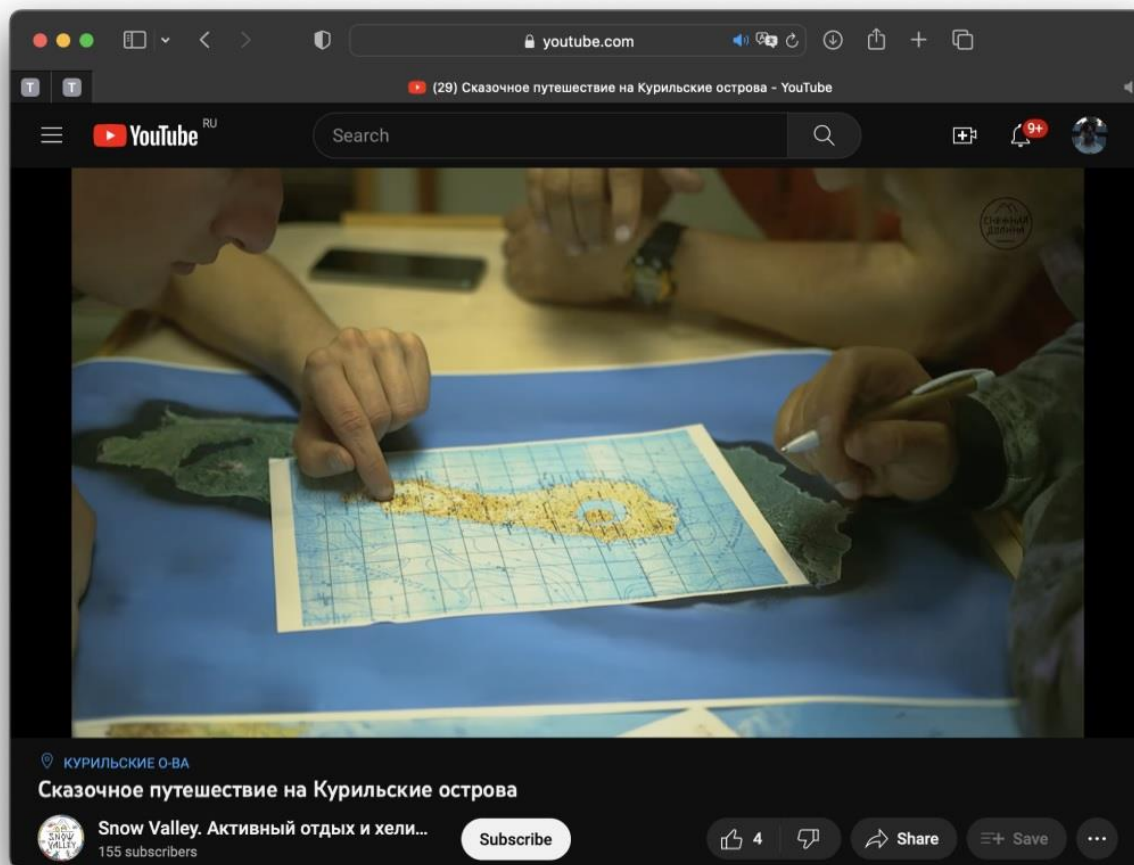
youtube.com

T T

(29) Сказочное путешествие на Курильские острова - YouTube

YouTube RU

Search

9+

СНЕЖНАЯ ДОЛИНА

КУРИЛЬСКИЕ О-ВА

Сказочное путешествие на Курильские острова

Snow Valley. Активный отдых и хели...

155 subscribers

Subscribe

4

Share

Save